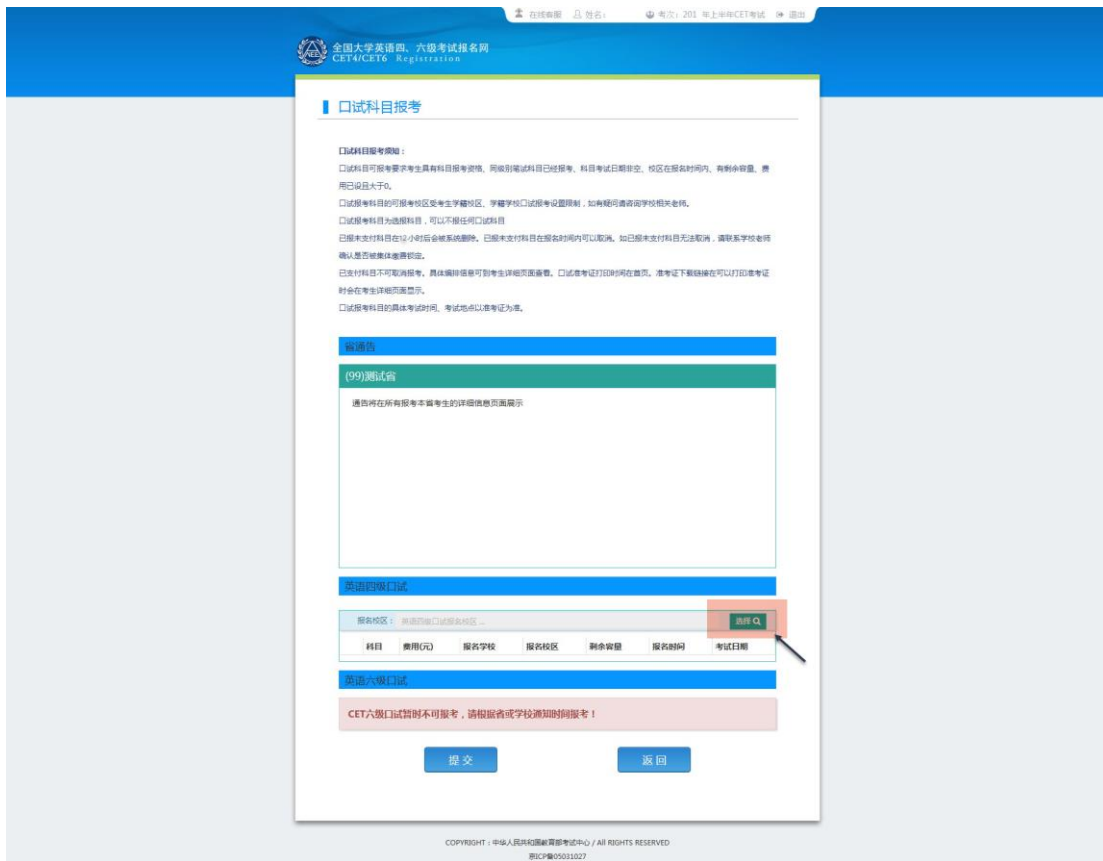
在线客服 姓名： 考次：201 年上半年CET考试 退出

全国大学英语四、六级考试报名网
CET4/CET6 Registration

口试科目报考

口试科目报考须知：
口试科目可报考要求考生具有科目报考资格、同级别笔试科目已经报考、科目考试日期非空、校区在报名时间内、有剩余容量、费用已设且大于0。
口试报考科目的可报考校区受考生学籍校区、学籍学校口试报考设置限制，如有疑问请咨询学校相关老师。
口试报考科目为选报科目，可以不报任何口试科目
已报未支付科目在12小时后会被系统删除。已报未支付科目在报名时间内可以取消。如已报未支付科目无法取消，请联系学校老师确认是否被集体缴费锁定。
已支付科目不可取消报考。具体编排信息可到考生详细页面查看。口试准考证打印时间在首页。准考证下载链接在可以打印准考证时会在考生详细页面显示。
口试报考科目的具体考试时间、考试地点以准考证为准。

省通告

(99)测试省

通告将在所有报考本省考生的详细信息页面展示

英语四级口试

报名校区： 英语四级口试报名校区 ...
选择

| 科目 | 费用(元) | 报名学校 | 报名校区 | 剩余容量 | 报名时间 | 考试日期 |
|---|---|---|---|---|---|---|

英语六级口试

CET六级口试暂时不可报考，请根据省或学校通知时间报考！

提交 返回

COPYRIGHT：中华人民共和国教育部考试中心 / All RIGHTS RESERVED
京ICP备05031027